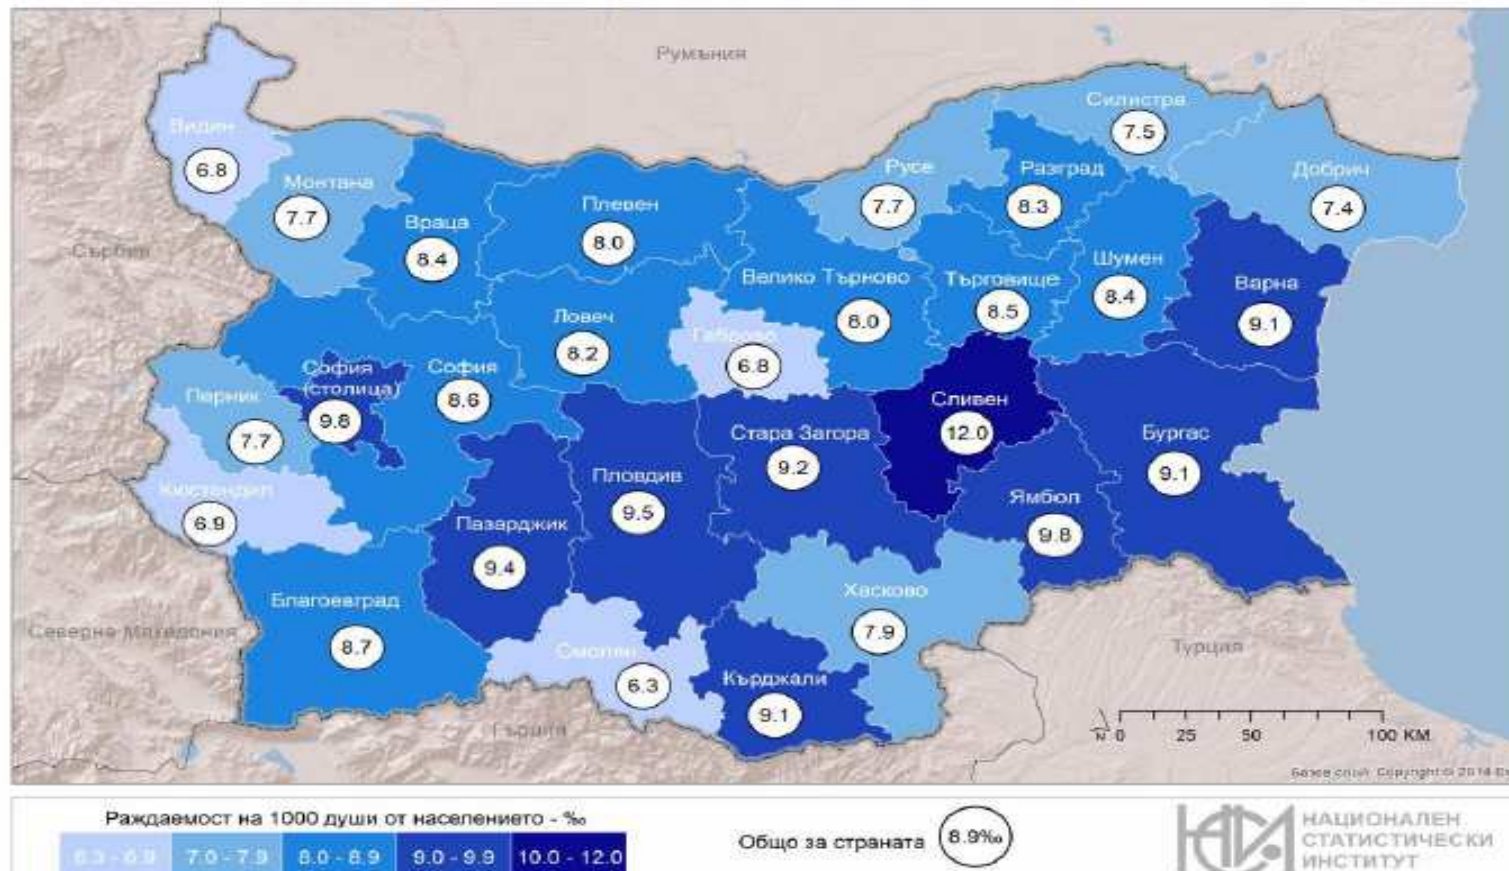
Румъния

Видин
6.8

Монтана
7.7

Враца
8.4

Плевен
8.0

Русе
7.7

Силистра
7.5

Разград
8.3

Добрич
7.4

Сърбия

Велико Търново
8.0

Търговище
8.5

Шумен
8.4

Варна
9.1

Ловеч
8.2

Габрово
6.8

София (столица)
9.6

София
8.6

Перник
7.7

Сливен
12.0

Стара Загора
9.2

Бургас
9.1

Кюстендил
6.9

Пловдив
9.5

Пазарджик
9.4

Ямбол
9.8

Благоевград
8.7

Хасково
7.9

Северна Македония

Смолян
6.3

Кърджали
9.1

Турция

Гърция

0 25 50 100 KM

Базов слой: Copyright © 2014 Es

Раждаемост на 1000 души от населението - ‰

| 6.3 - 6.9 | 7.0 - 7.9 | 8.0 - 8.9 | 9.0 - 9.9 | 10.0 - 12.0 |
|---|---|---|---|---|

Общо за страната 8.9‰

НАЦИОНАЛЕН СТАТИСТИЧЕСКИ ИНСТИТУТ